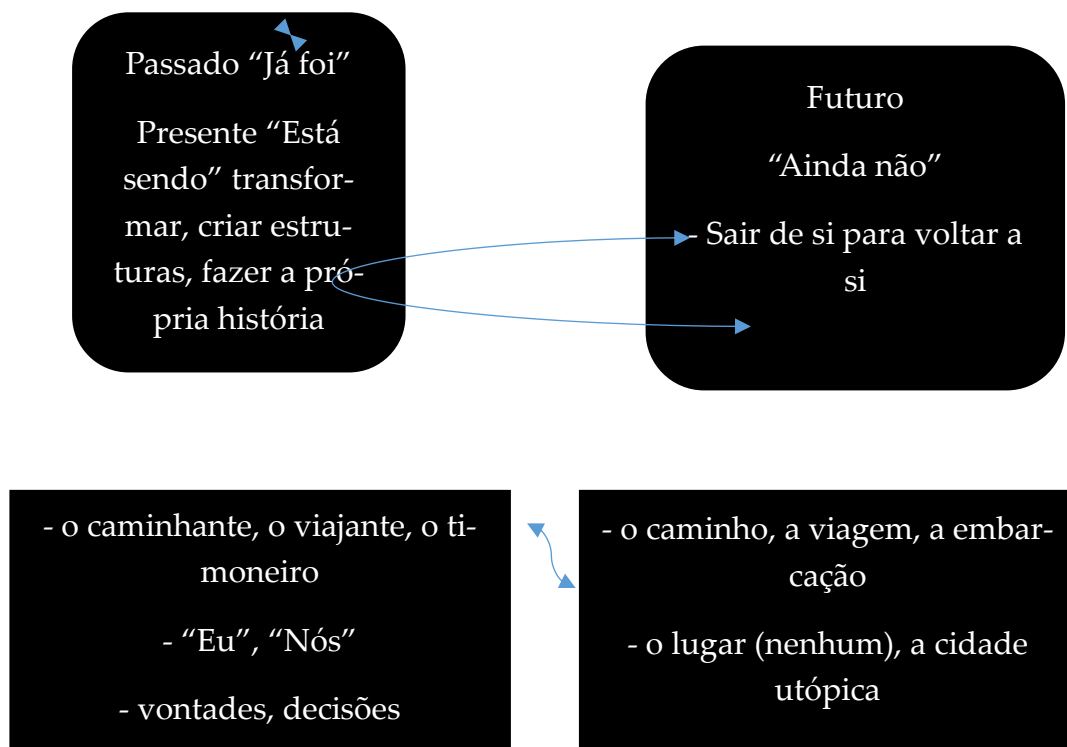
Passado “Já foi”

Presente “Está sendo” transformar, criar estruturas, fazer a própria história

Futuro

“Ainda não”

- Sair de si para voltar a si

- o caminhante, o viajante, o timoneiro

- “Eu”, “Nós”

- vontades, decisões

- o caminho, a viagem, a embarcação

- o lugar (nenhum), a cidade utópica